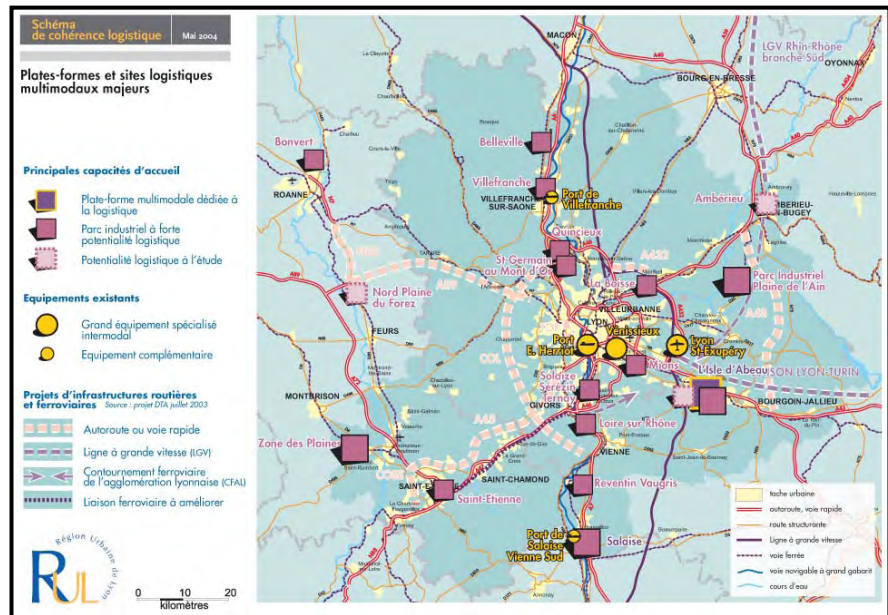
Schéma de cohérence logistique

Mai 2004

Plates-formes et sites logistiques multimodaux majeurs

Principales capacités d'accueil

Plate-forme multimodale dédiée à la logistique

Parc industriel à forte potentialité logistique

Potentialité logistique à l'étude

Equipements existants

Grand équipement spécialisé intermodal

Equipement complémentaire

Projets d'infrastructures routières et ferroviaires Source : projet DTA juillet 2003

Autoroute ou voie rapide

Ligne à grande vitesse (LGV)

Contournement ferroviaire de l'agglomération lyonnaise (CFAL)

Liaison ferroviaire à améliorer

Région Urbaine de Lyon

RUL

0 10 20
kilomètres

MACON

LGV Rhin-Rhône branche Sud

OYONNAX

BOURG-EN-BRESSE

Bonvert

Belleville

ROANNE

Villefranche

VILLEFRANCHE SUR-SAONE

Port de Villefranche

Ambérieu

AMBERIEU-EN-BUGEY

Quincieux

St Germain au Mont d'Or

A432

Parc Industriel Plaine de l'Ain

Nord Plaine du Forez

La Boisse

VILLEURBANNE

LYON

FEURS

Port E. Herriot

Vénissieux

Lyon St-Exupéry

COL

Mions

L'Isle d'Abeau

LYON-TURIN

MONTBRISON

Solaize

Sérézin

Ternay

GIVORS

BOURGOIN-JALLIEU

A45

Zone des Plaines

Loire sur Rhône

VIENNE

SAINT-ETIENNE

SAINT-CHAMOND

Saint-Etienne

Reventin Vaugris

Port de Salaise Vienne Sud

Salaise

tache urbaine

autoroute, voie rapide

route structurante

Ligne à grande vitesse

voie ferrée

voie navigable à grand gabarit

cours d'eau